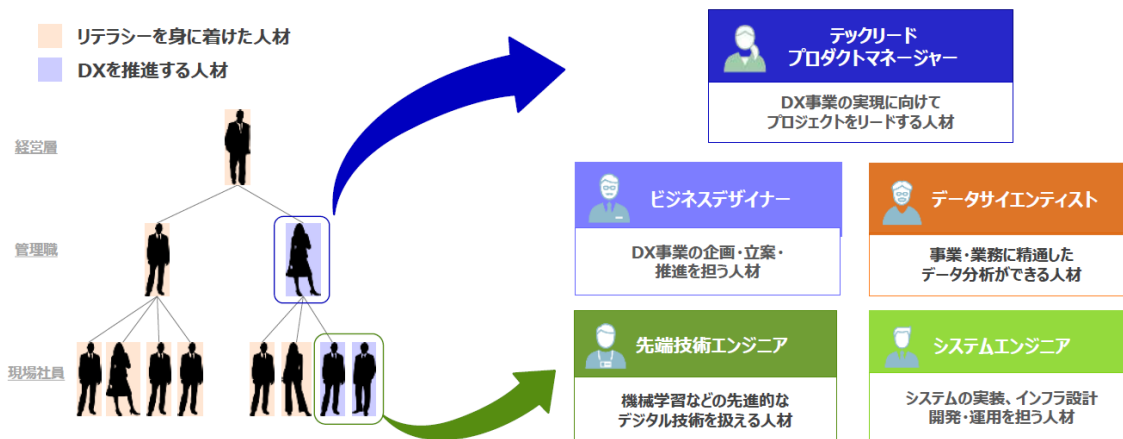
リテラシーを身に着けた人材

DXを推進する人材

経営層

管理職

現場社員

テックリード
プロダクトマネージャー

DX事業の実現に向けて
プロジェクトをリードする人材

ビジネスデザイナー

DX事業の企画・立案・
推進を担う人材

データサイエンティスト

事業・業務に精通した
データ分析ができる人材

先端技術エンジニア

機械学習などの先進的な
デジタル技術を扱える人材

システムエンジニア

システムの実装、インフラ設計
開発・運用を担う人材